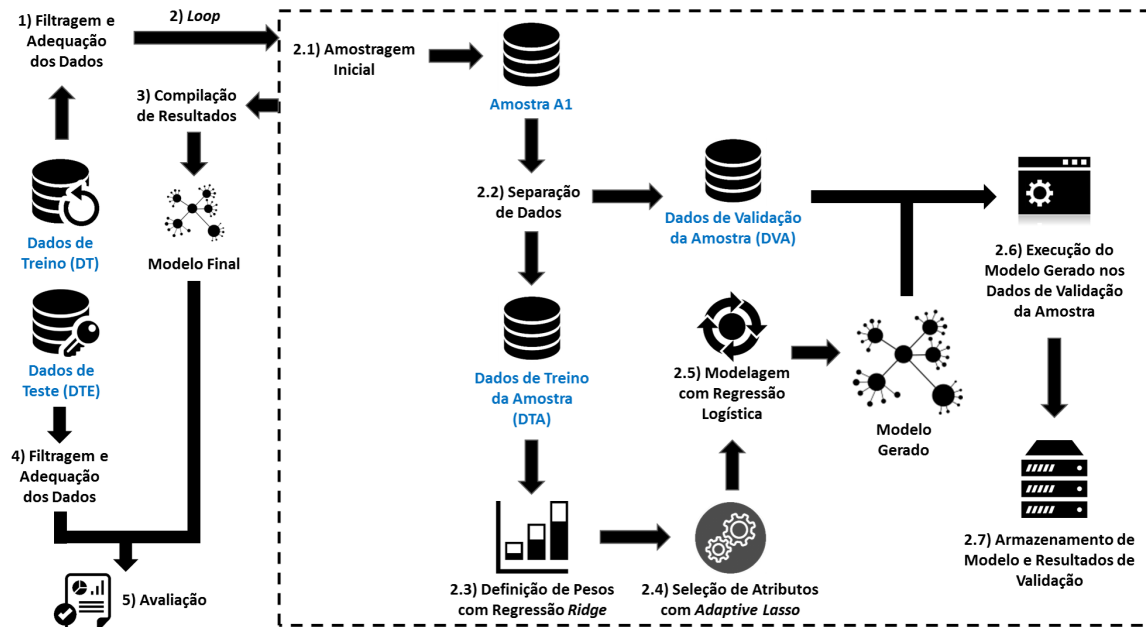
1) Filtragem e Adequação dos Dados

2) *Loop*

3) Compilação de Resultados

Dados de Treino (DT)

Modelo Final

Dados de Teste (DTE)

4) Filtragem e Adequação dos Dados

5) Avaliação

2.1) Amostragem Inicial

Amostra A1

2.2) Separação de Dados

Dados de Validação da Amostra (DVA)

Dados de Treino da Amostra (DTA)

2.3) Definição de Pesos com Regressão *Ridge*

2.4) Seleção de Atributos com *Adaptive Lasso*

2.5) Modelagem com Regressão Logística

Modelo Gerado

2.6) Execução do Modelo Gerado nos Dados de Validação da Amostra

2.7) Armazenamento de Modelo e Resultados de Validação